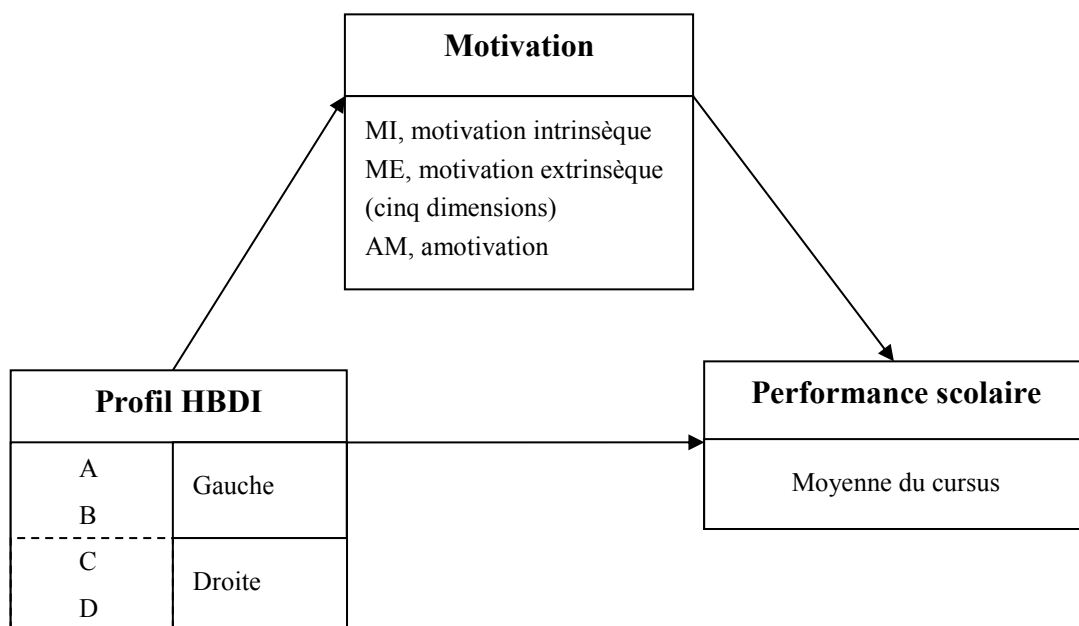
Motivation

MI, motivation intrinsèque
ME, motivation extrinsèque (cinq dimensions)
AM, amotivation

Profil HBDI

| | |
|---|---|
| A B | Gauche |
| C D | Droite |

Performance scolaire

Moyenne du cursus